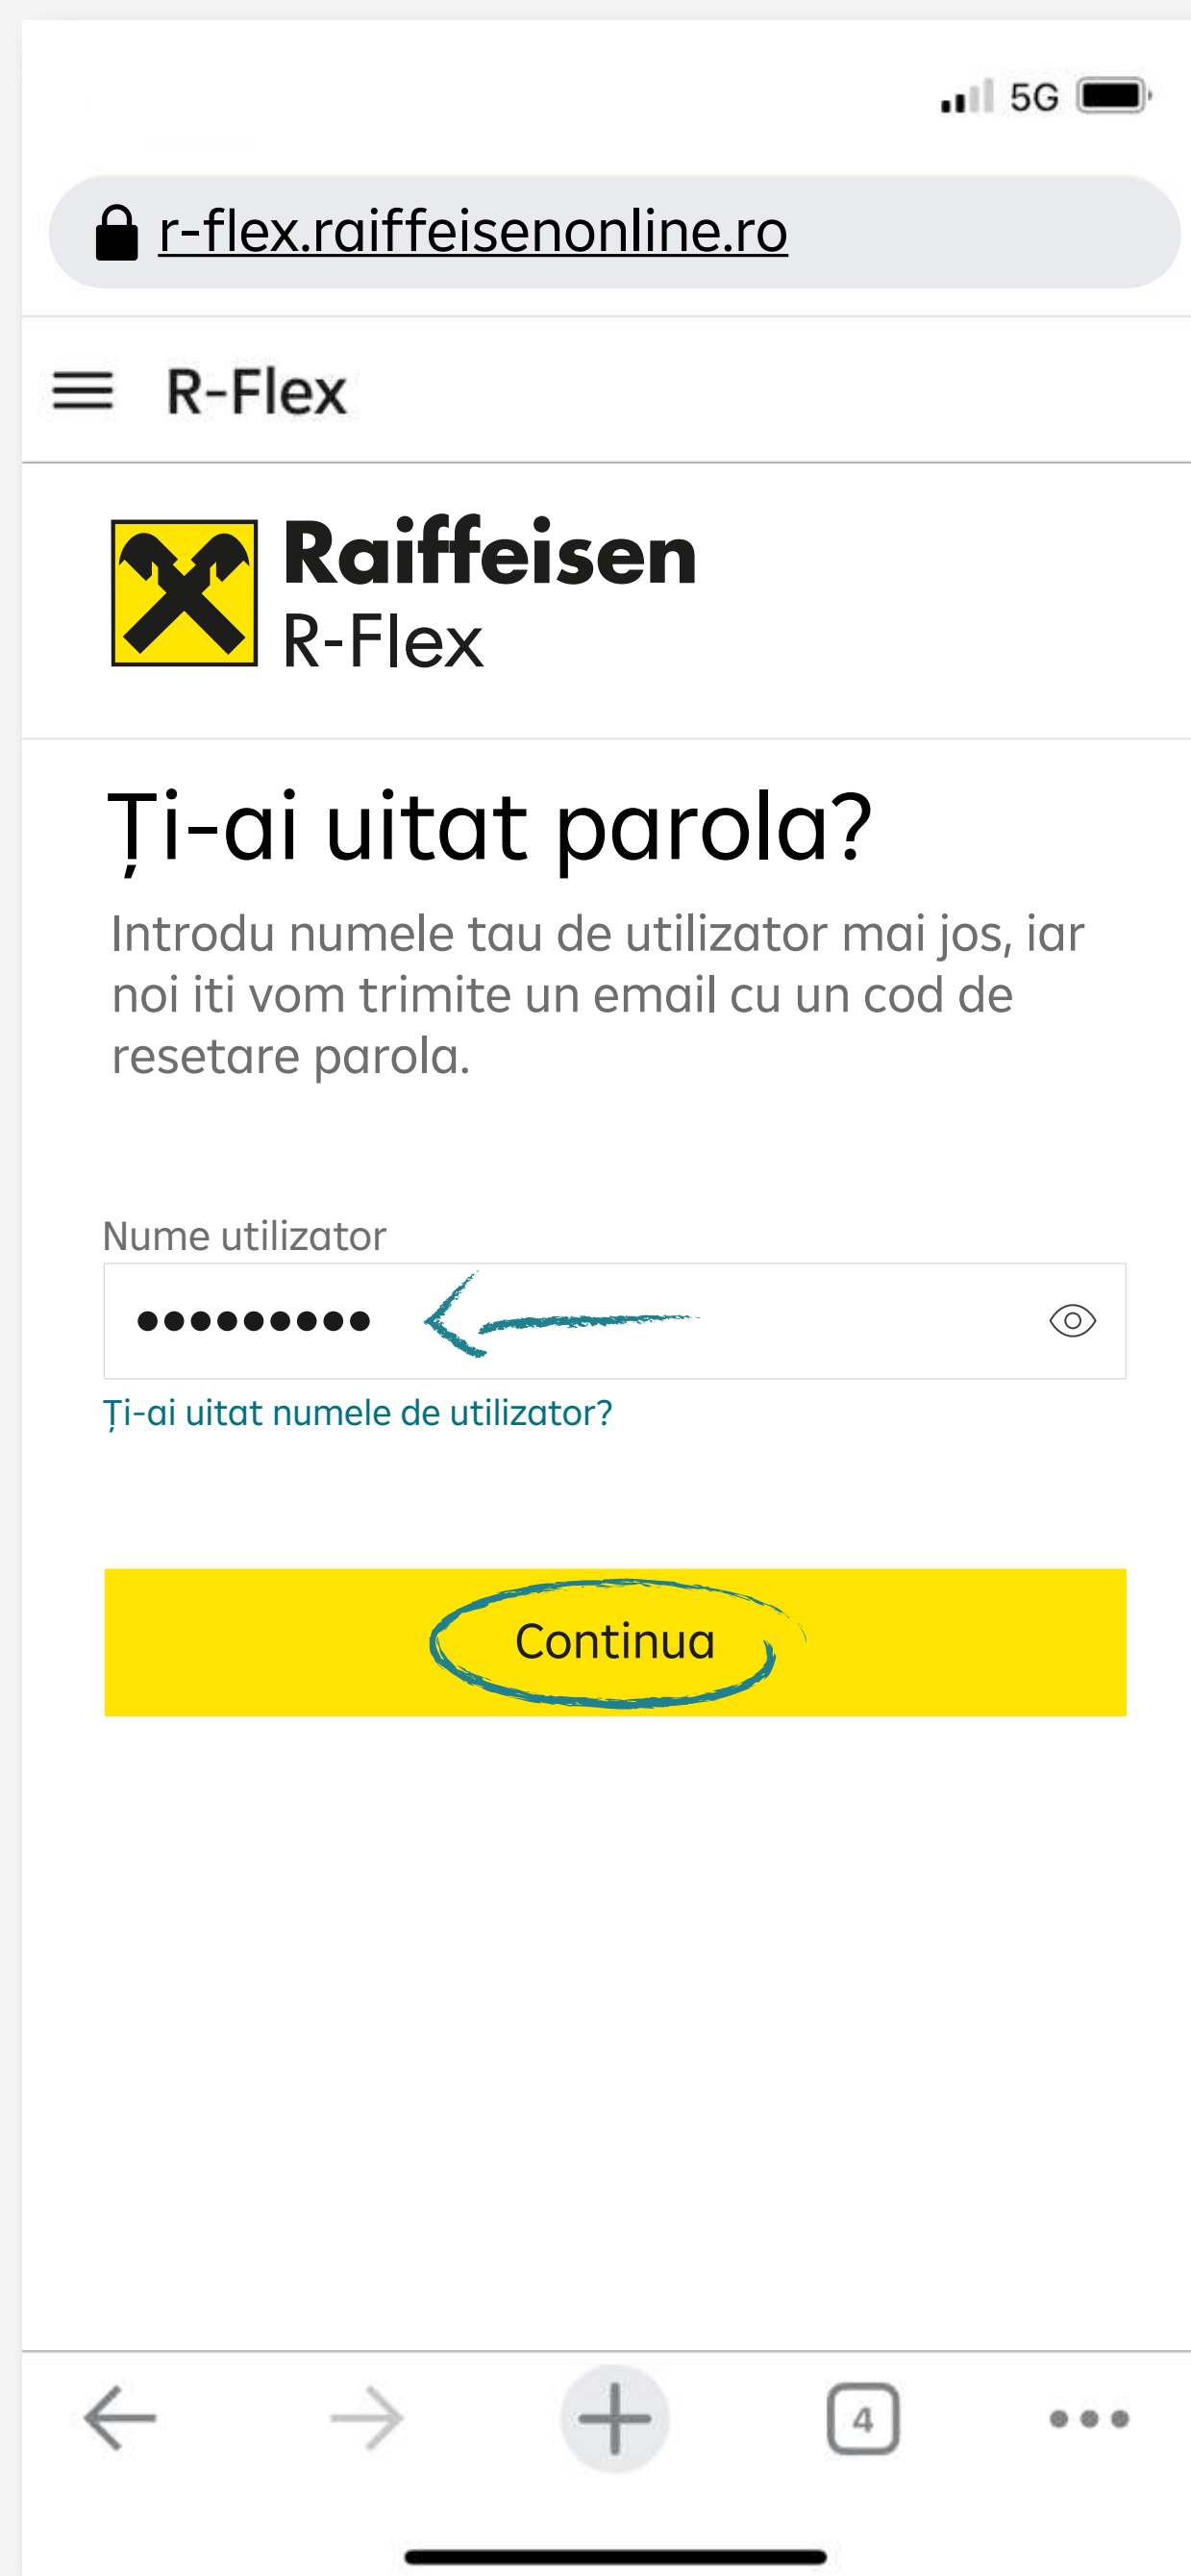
5G

r-flex.raiffeisenonline.ro

R-Flex

Raiffeisen
R-Flex

Ți-ai uitat parola?

Introdu numele tau de utilizator mai jos, iar noi iti vom trimite un email cu un cod de resetare parola.

Nume utilizator

••••••••••

Ți-ai uitat numele de utilizator?

Continua

4